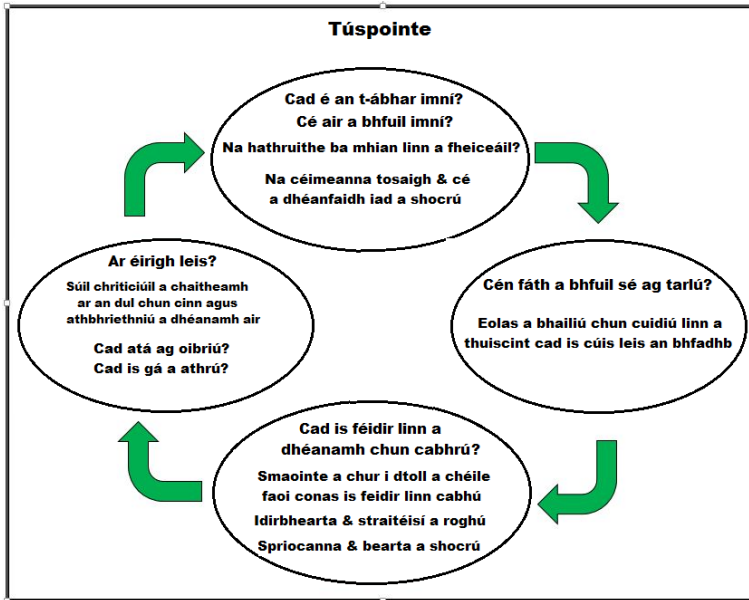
Túspointe

Cad é an t-ábhar imní?
Cé air a bhfuil imní?
Na hathruithe ba mhian linn a fheiceáil?

Na céimeanna tosaigh & cé a dhéanfaidh iad a shocrú

Cén fáth a bhfuil sé ag tarlú?

Eolas a bhailiú chun cuidiú linn a thuiscint cad is cúis leis an bhfadhb

Cad is féidir linn a dhéanamh chun cabhrú?

Smaointe a chur i dtoll a chéile faoi conas is feidir linn cabhú

Idirbhearta & straitéisí a roghú

Spriocanna & bearta a shocrú

Ar éirigh leis?

Súil chriticiúil a chaitheamh ar an dul chun cinn agus athbhriethniú a dhéanamh air

Cad atá ag oibriú?
Cad is gá a athrú?